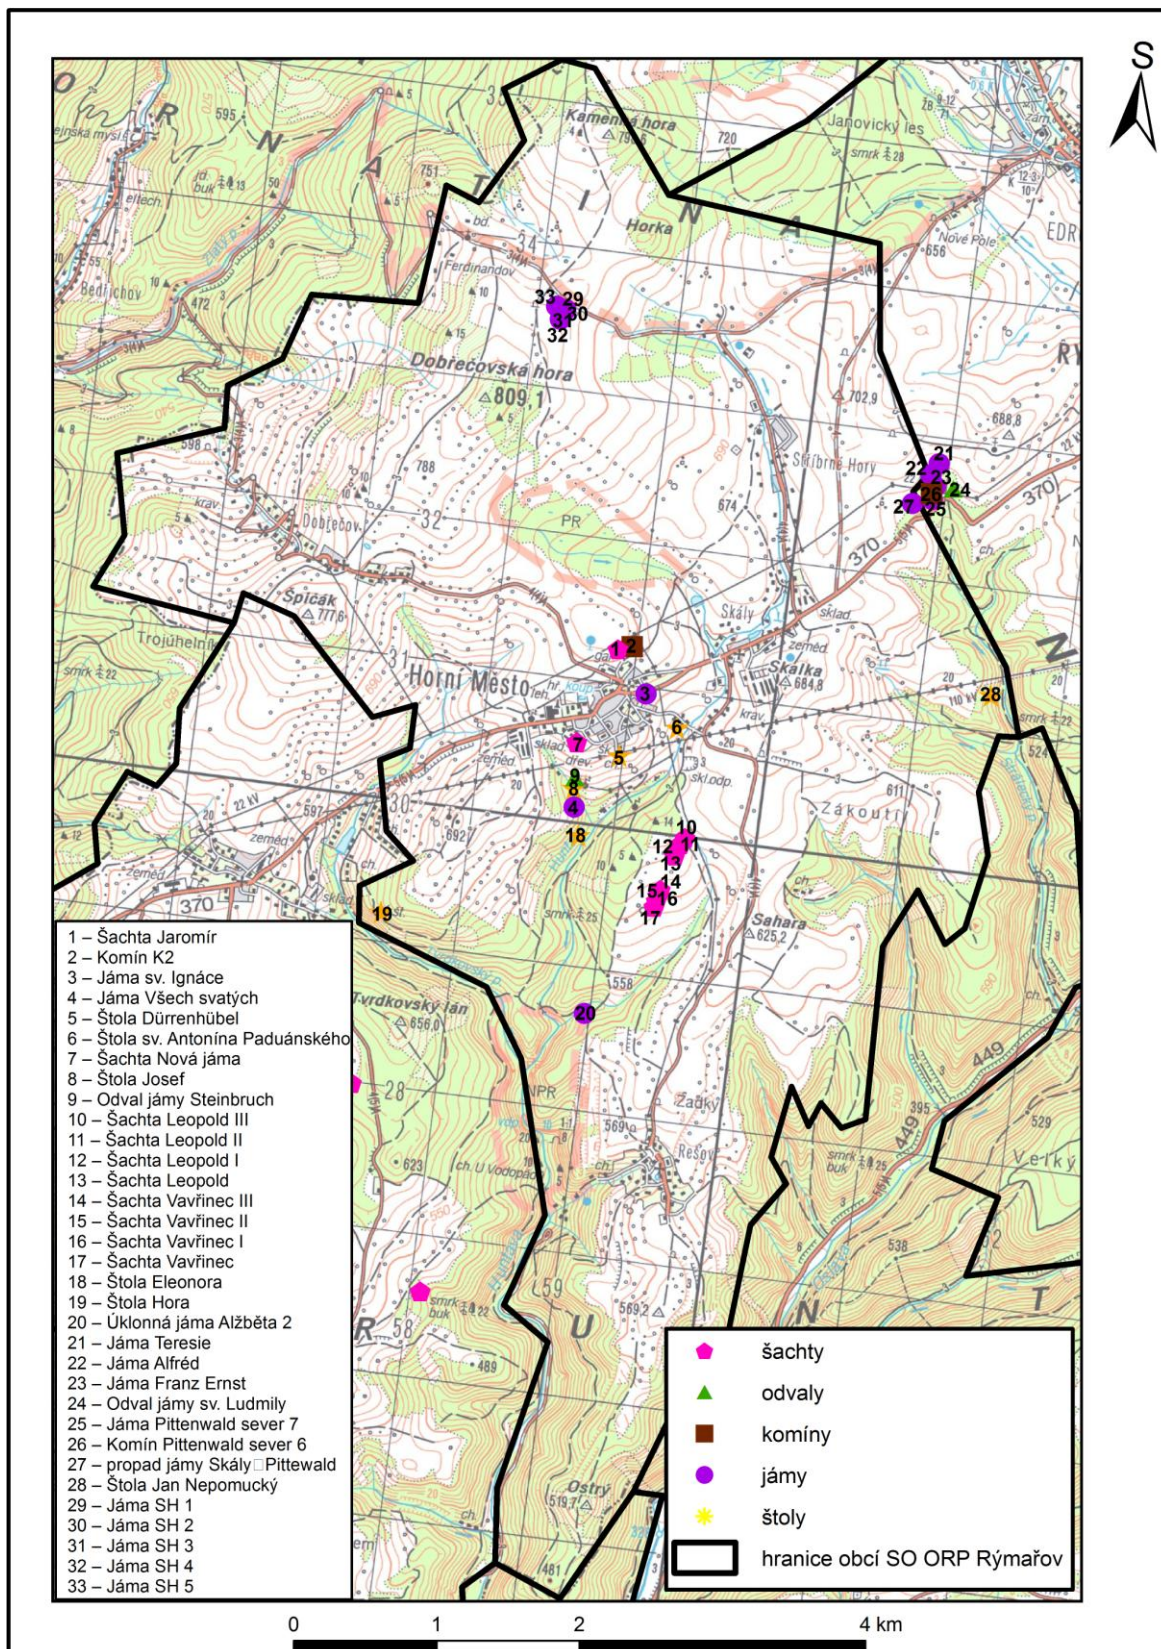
S

Kamenná hora
Horka
Janovický les
Nové Pole
Ferdinandov
Dobřečovská hora
809,1
Stříbrné Hory
Dobřečov
PR
Špičák
777,6
Trojúhelník
Horní Město
Skály
Skalka
684,8
Zákoutí
Sahara
625,2
Tvrdkovský lán
656,0
Žačkov
Rešov
ch. U Vodopádů
NPR
Ostrý
519,1
Velký
595
751
720
702,9
688,8
788
674
611
558
569
623
489
569,2
481
538
529
449
395
370
28
59
58
33
34
32
31
30

33 29
31 30
32
21
22 23
26 24
27 25
1 2
3
6
7
5
9
8
4
18
10
12 11
13
14
15 16
17
19
20
28

1 – Šachta Jaromír
2 – Komín K2
3 – Jáma sv. Ignáce
4 – Jáma Všech svatých
5 – Štola Dürrenhübel
6 – Štola sv. Antonína Paduánského
7 – Šachta Nová jáma
8 – Štola Josef
9 – Odval jámy Steinbruch
10 – Šachta Leopold III
11 – Šachta Leopold II
12 – Šachta Leopold I
13 – Šachta Leopold
14 – Šachta Vavřinec III
15 – Šachta Vavřinec II
16 – Šachta Vavřinec I
17 – Šachta Vavřinec
18 – Štola Eleonora
19 – Štola Hora
20 – Úklonná jáma Alžběta 2
21 – Jáma Teresie
22 – Jáma Alfréd
23 – Jáma Franz Ernst
24 – Odval jámy sv. Ludmily
25 – Jáma Pittenwald sever 7
26 – Komín Pittenwald sever 6
27 – propad jámy Skály□Pittewald
28 – Štola Jan Nepomucký
29 – Jáma SH 1
30 – Jáma SH 2
31 – Jáma SH 3
32 – Jáma SH 4
33 – Jáma SH 5

šachty
odvaly
komíny
jámy
štoly
hranice obcí SO ORP Rýmařov

0 1 2 4 km